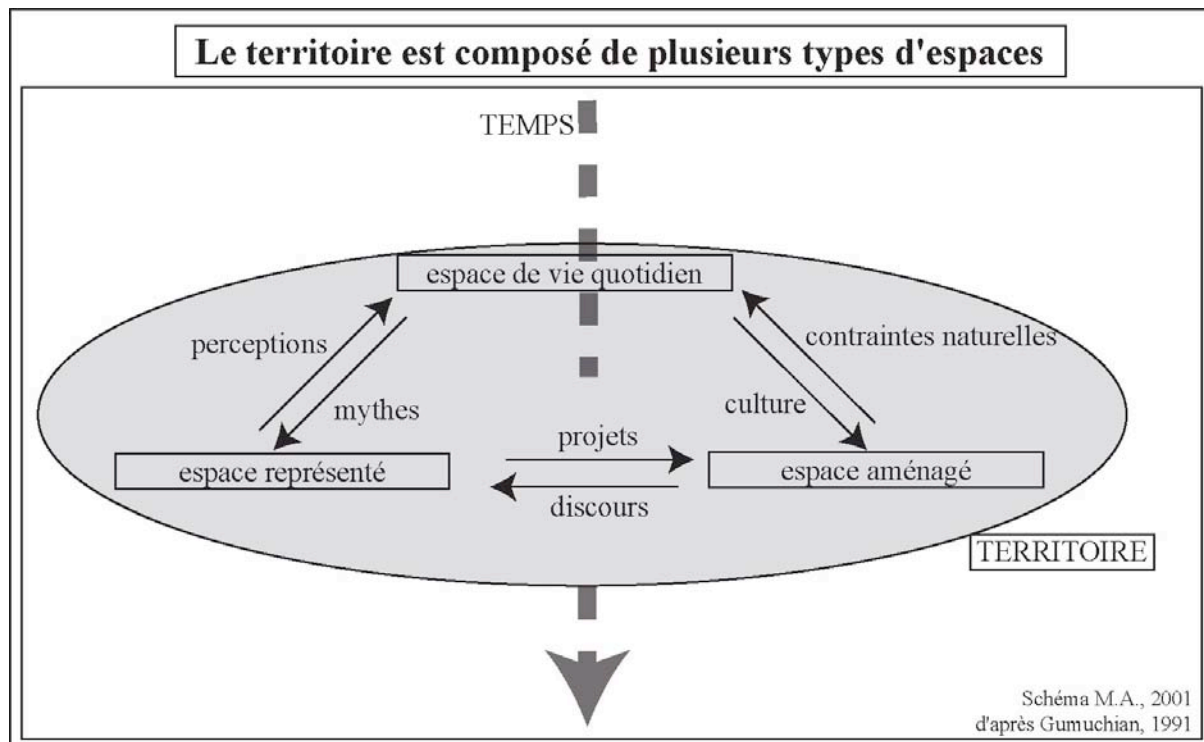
Le territoire est composé de plusieurs types d'espaces

TEMPS

espace de vie quotidien

perceptions

mythes

contraintes naturelles

culture

projets

discours

espace représenté

espace aménagé

TERRITOIRE

Schéma M.A., 2001
d'après Gumuchian, 1991